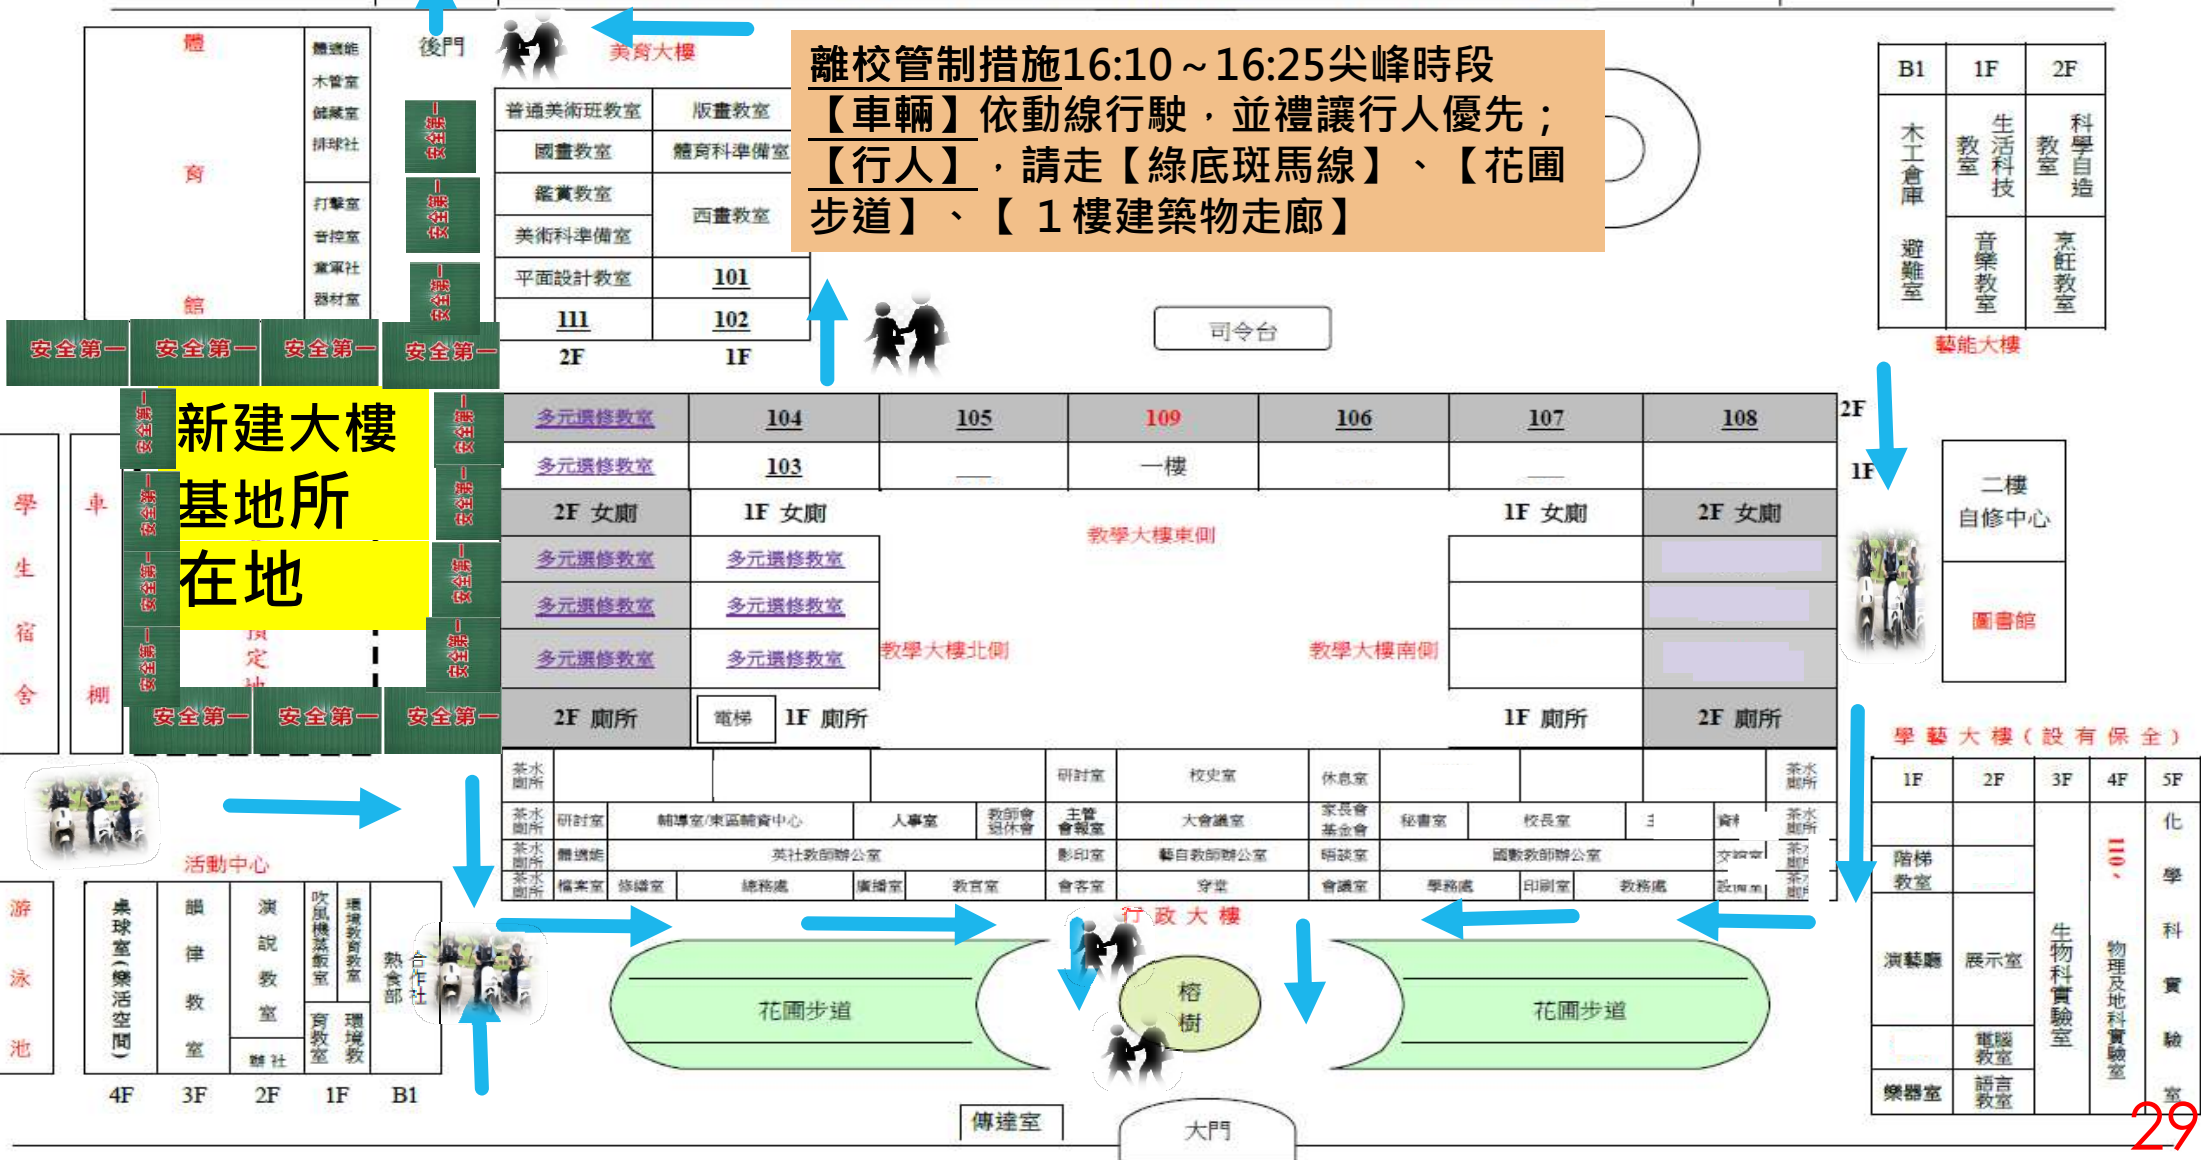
離校管制措施16:10～16:25尖峰時段
【車輛】依動線行駛，並禮讓行人優先；
【行人】，請走【綠底斑馬線】、【花圃步道】、【１樓建築物走廊】

後門
美育大樓
體育館
體適能
木管室
儲藏室
排球社
打擊室
音控室
童軍社
器材室

| 普通美術班教室 | 版畫教室 |
|---|---|
| 國畫教室 | 體育科準備室 |
| 鑑賞教室 | 西畫教室 |
| 美術科準備室 | |
| 平面設計教室 | 101 |
| 111 | 102 |
| 2F | 1F |

司令台

| B1 | 1F | 2F |
|---|---|---|
| 木工倉庫 | 生活科技教室 | 科學自造教室 |
| 避難室 | 音樂教室 | 烹飪教室 |

藝能大樓

安全第一 安全第一 安全第一 安全第一
新建大樓基地所在地
預定地
安全第一 安全第一 安全第一

學生宿舍
車棚

| 多元選修教室 | 104 | 105 | 109 | 106 | 107 | 108 |
|---|---|---|---|---|---|---|
| 多元選修教室 | 103 | | 一樓 | | | |
| 2F 女廁 | 1F 女廁 | | | | 1F 女廁 | 2F 女廁 |
| 多元選修教室 | 多元選修教室 | | | | | |
| 多元選修教室 | 多元選修教室 | | | | | |
| 多元選修教室 | 多元選修教室 | | | | | |
| 2F 廁所 | 電梯 1F 廁所 | | | | 1F 廁所 | 2F 廁所 |

2F
1F
教學大樓東側
教學大樓北側
教學大樓南側
二樓自修中心
圖書館

茶水間所 研討室 校史室 休息室 茶水間所
茶水間所 研討室 輔導室/東區輔資中心 人事室 教師會退休會 主管會報室 大會議室 家長會基金會 秘書室 校長室 資 茶水間所
茶水間所 體適能 英社教師辦公室 影印室 藝自教師辦公室 晤談室 國數教師辦公室 交誼室 茶水間所
茶水間所 檔案室 修繕室 總務處 廣播室 教官室 會客室 穿堂 會議室 學務處 印刷室 教務處 茶水間所
行政大樓

活動中心
游泳池
桌球室(樂活空間)
韻律教室
演說教室
吹風機蒸飯室
環境教育教室
熱食部
合作社
育教室
環境教
社
4F 3F 2F 1F B1

花圃步道
榕樹
花圃步道
傳達室
大門

學藝大樓(設有保全)

| 1F | 2F | 3F | 4F | 5F |
|---|---|---|---|---|
| 階梯教室 | | 生物科實驗室 | 110、物理及地科實驗室 | 化學科實驗室 |
| 演藝廳 | 展示室 | | | |
| | 電腦教室 | | | |
| 樂器室 | 語言教室 | | | |

29